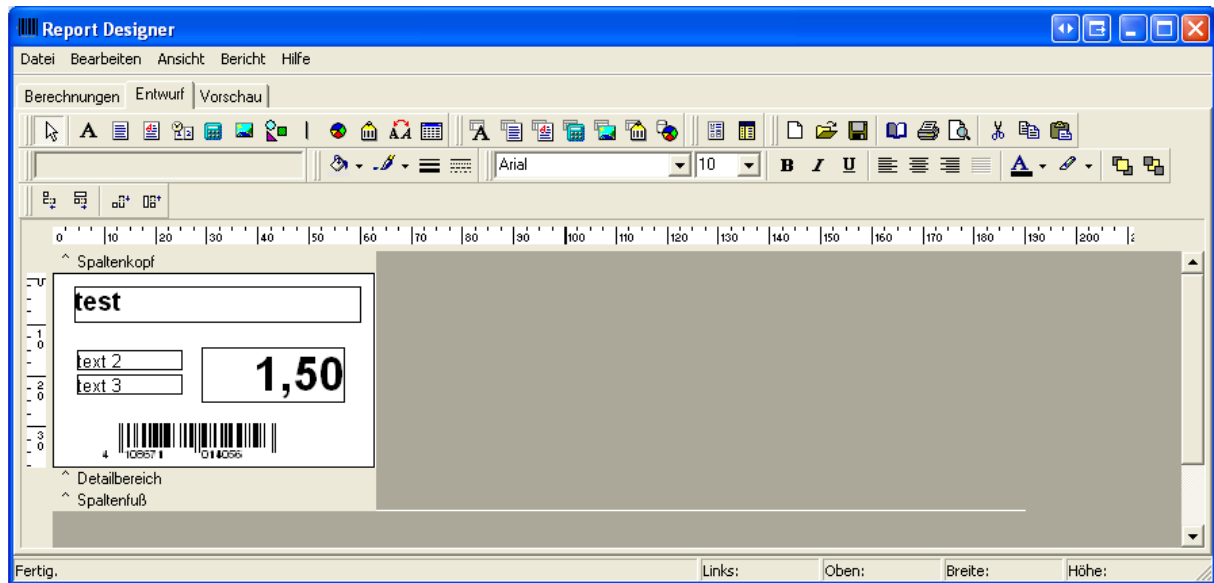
Report Designer

Datei Bearbeiten Ansicht Bericht Hilfe

Berechnungen Entwurf Vorschau

Arial 10

B I U

A

0 10 20 30 40 50 60 70 80 90 100 110 120 130 140 150 160 170 180 190 200

^ Spaltenkopf

test

text 2

text 3

1,50

4 108671 014056

^ Detailbereich

^ Spaltenfuß

Fertig. Links: Oben: Breite: Höhe: